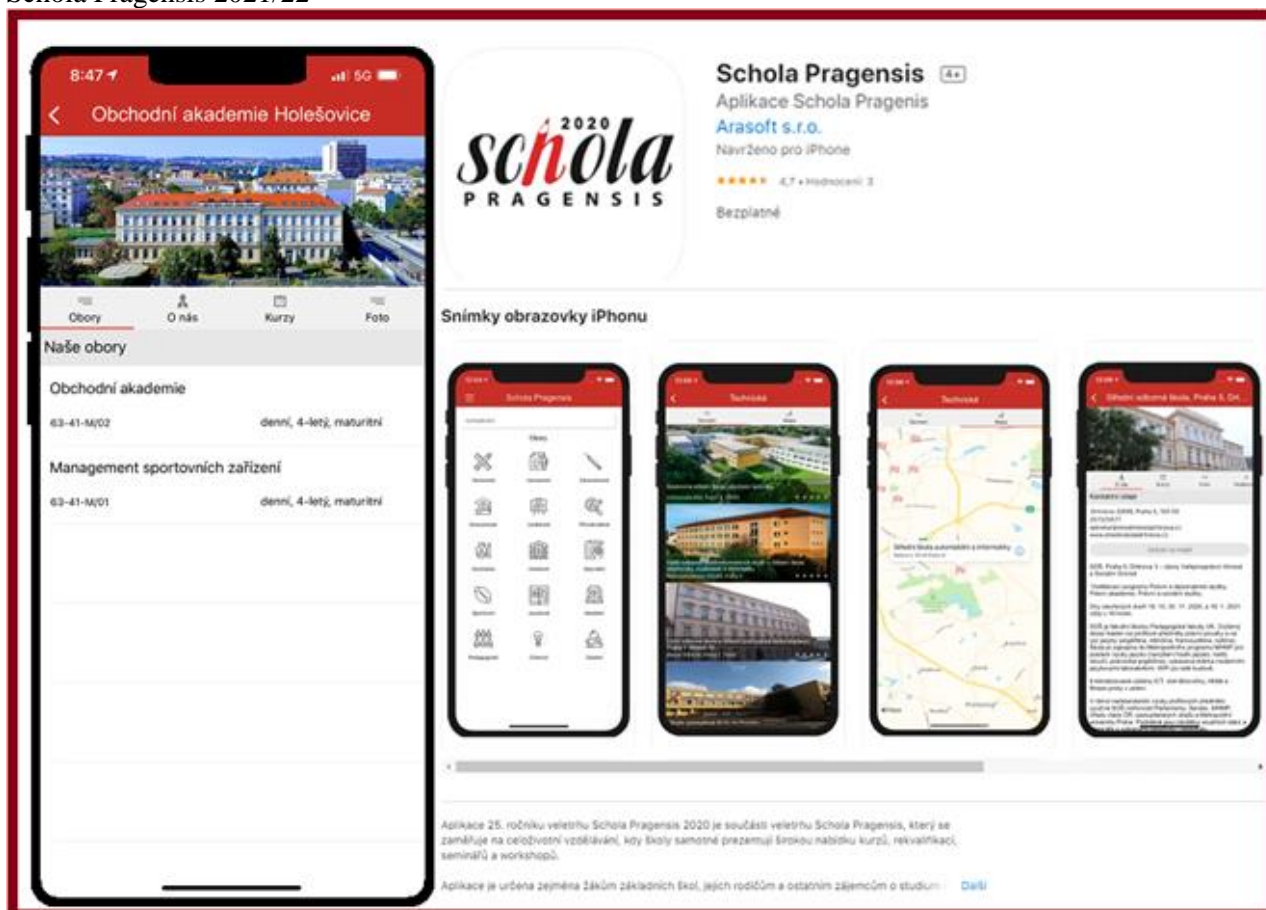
Schola Pragensis 2021/22

8:47 5G

Obchodní akademie Holešovice

Obory | O nás | Kurzy | Foto

Naše obory

Obchodní akademie

63-41-M/02 denní, 4-letý, maturitní

Management sportovních zařízení

63-41-M/01 denní, 4-letý, maturitní

2020 schola PRAGENSIS

Schola Pragensis 4+

Aplikace Schola Pragenis

Arasoft s.r.o.

Navrženo pro iPhone

4,7 • Hodnocení: 3

Bezplatné

Snímky obrazovky iPhonu

Schola Pragensis

Technické

Technické

Střední odborná škola, Praha 5, Drt...

Aplikace 25. ročníku veletrhu Schola Pragensis 2020 je součástí veletrhu Schola Pragensis, který se zaměřuje na celoživotní vzdělávání, kdy školy samotné prezentují širokou nabídku kurzů, rekvalifikací, seminářů a workshopů.

Aplikace je určena zejména žákům základních škol, jejich rodičům a ostatním zájemcům o studium Další